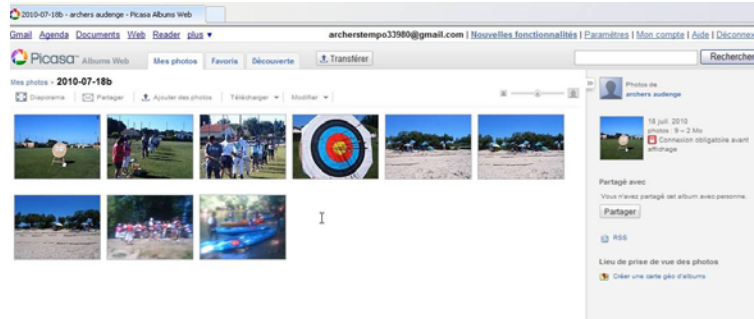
2010-07-18b - archers audenge - Picasa Albums Web

Gmail Agenda Documents Web Reader plus ▾

archerstempo33980@gmail.com | Nouvelles fonctionnalités | Paramètres | Mon compte | Aide | Déconnex

Picasa Albums Web

Mes photos Favoris Découverte

Transférer

Rechercher

Mes photos > 2010-07-18b

Diaporama Partager Ajouter des photos Télécharger ▾ Modifier ▾

Photos de archers audenge

18 juil. 2010
photos : 9 – 2 Mo
Connexion obligatoire avant affichage

Partagé avec

Vous n'avez partagé cet album avec personne.

Partager

RSS

Lieu de prise de vue des photos

Créer une carte géo d'albums